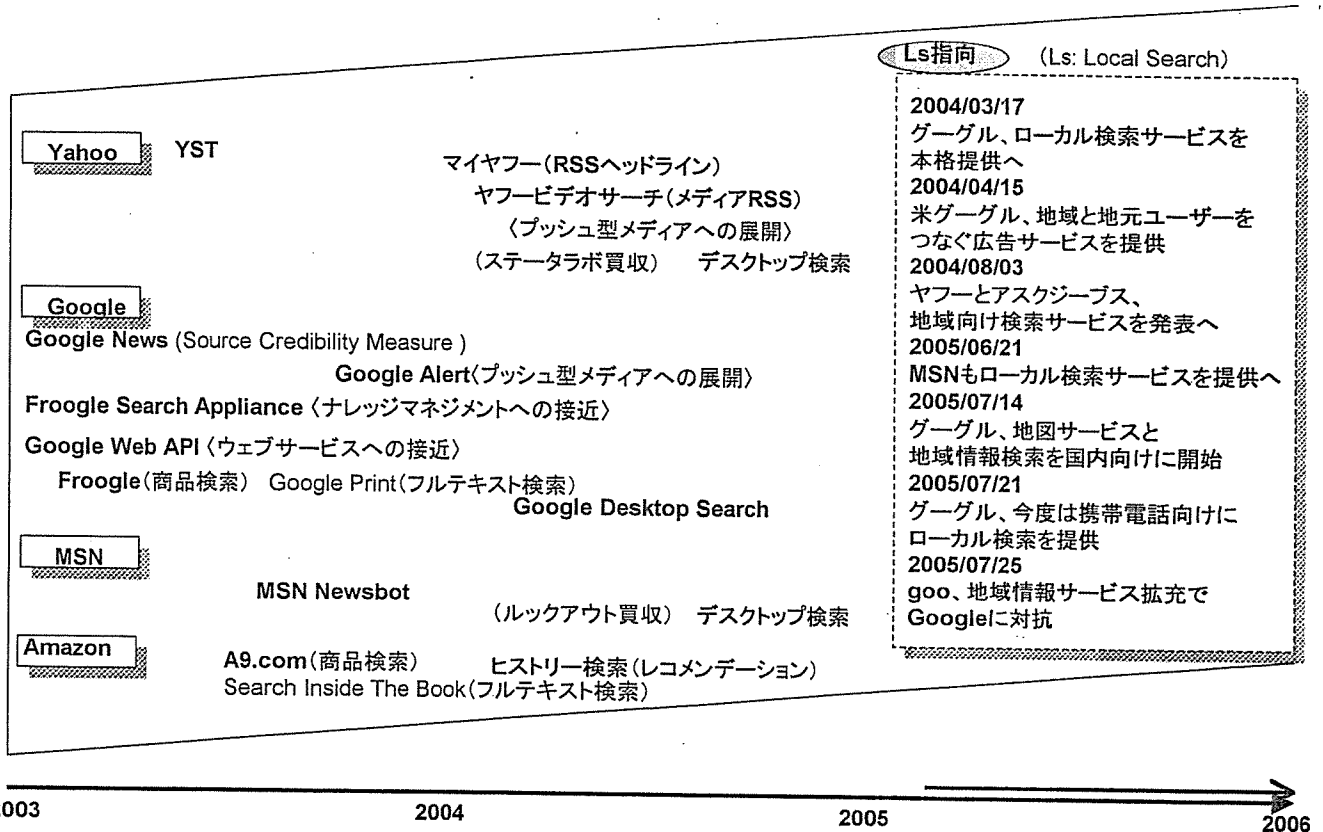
Ls指向 (Ls: Local Search)

Yahoo YST

マイヤフー(RSSヘッドライン)
ヤフービデオサーチ(メディアRSS)
〈プッシュ型メディアへの展開〉
(ステータラボ買収) デスクトップ検索

Google
Google News (Source Credibility Measure )
Google Alert〈プッシュ型メディアへの展開〉
Froogle Search Appliance〈ナレッジマネジメントへの接近〉
Google Web API〈ウェブサービスへの接近〉
Froogle(商品検索) Google Print(フルテキスト検索)
Google Desktop Search

MSN
MSN Newsbot
(ルックアウト買収) デスクトップ検索

Amazon
A9.com(商品検索) ヒストリー検索(レコメンデーション)
Search Inside The Book(フルテキスト検索)

2004/03/17
グーグル、ローカル検索サービスを本格提供へ
2004/04/15
米グーグル、地域と地元ユーザーをつなぐ広告サービスを提供
2004/08/03
ヤフーとアスクジーブス、地域向け検索サービスを発表へ
2005/06/21
MSNもローカル検索サービスを提供へ
2005/07/14
グーグル、地図サービスと地域情報検索を国内向けに開始
2005/07/21
グーグル、今度は携帯電話向けにローカル検索を提供
2005/07/25
goo、地域情報サービス拡充でGoogleに対抗

2003 2004 2005 2006